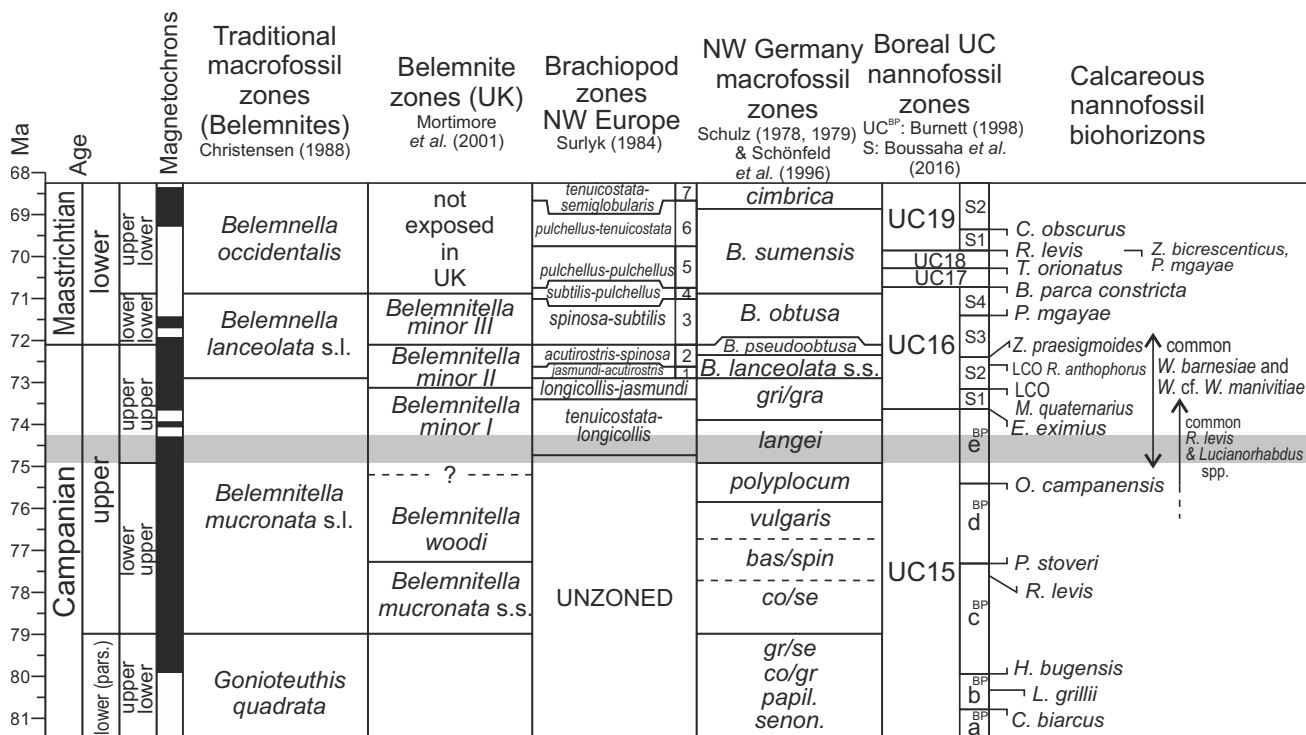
Ma

Age

Magnetochrons

Traditional macrofossil zones (Belemnites) Christensen (1988)

Belemnite zones (UK) Mortimore *et al.* (2001)

Brachiopod zones NW Europe Surlyk (1984)

NW Germany macrofossil zones Schulz (1978, 1979) & Schönfeld *et al.* (1996)

Boreal UC nannofossil zones UC$^{BP}$: Burnett (1998) S: Boussaha *et al.* (2016)

Calcareous nannofossil biohorizons

68
69
70
71
72
73
74
75
76
77
78
79
80
81

Maastrichtian
lower
upper lower
lower lower

Campanian
upper
upper upper
lower upper
lower (pars.)
upper lower

*Belemnella occidentalis*

*Belemnella lanceolata* s.l.

*Belemnitella mucronata* s.l.

*Gonioteuthis quadrata*

not exposed in UK

*Belemnitella minor III*

*Belemnitella minor II*

*Belemnitella minor I*

?

*Belemnitella woodi*

*Belemnitella mucronata* s.s.

*tenuicostata-semiglobularis* 7
*pulchellus-tenuicostata* 6
*pulchellus-pulchellus* 5
*subtilis-pulchellus* 4
*spinosa-subtilis* 3
*acutirostris-spinosa* 2
*jasmundi-acutirostris* 1
*longicollis-jasmundi*
*tenuicostata-longicollis*
UNZONED

*cimbrica*
*B. sumensis*
*B. obtusa*
*B. pseudoobtusa*
*B. lanceolata* s.s.
*gri/gra*
*langei*
*polyplocum*
*vulgaris*
*bas/spin*
*co/se*
*gr/se*
*co/gr*
*papil.*
*senon.*

UC19
UC18
UC17
UC16
UC15

S2
S1
S4
S3
S2
S1
$^{BP}$e
$^{BP}$d
$^{BP}$c
$^{BP}$b
$^{BP}$a

*C. obscurus*
*R. levis*
*Z. bicrescenticus, P. mgayae*
*T. orionatus*
*B. parca constricta*
*P. mgayae*
*Z. praesigmoides*
LCO *R. anthophorus*
LCO
*M. quaternarius*
*E. eximius*
common *W. barnesiae* and *W.* cf. *W. manivitiae*
common *R. levis & Lucianorhabdus* spp.
*O. campanensis*
*P. stoveri*
*R. levis*
*H. bugensis*
*L. grillii*
*C. biarcus*